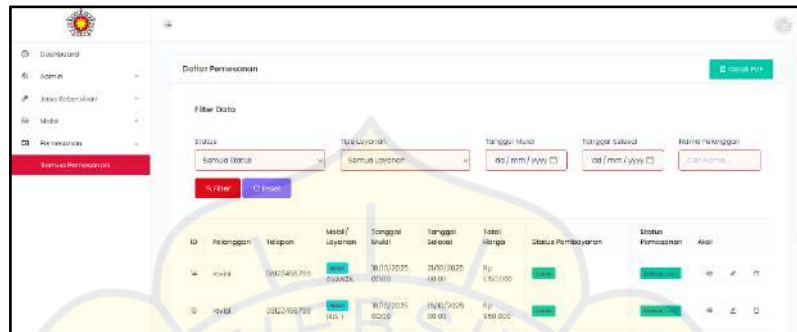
Dashboard
Admin
Jasa Kebersihan
Mobil
Pemesanan
Semua Pemesanan

Daftar Pemesanan
Cetak PDF

Filter Data

Status
Semua Status
Tipe Layanan
Semua Layanan
Tanggal Mulai
dd/mm/yyyy
Tanggal Selesai
dd/mm/yyyy
Nama Pelanggan
Cari nama...

Filter
Reset

| ID | Pelanggan | Telepon | Mobil/ Layanan | Tanggal Mulai | Tanggal Selesai | Total Harga | Status Pembayaran | Status Pemesanan | Aksi |
|---|---|---|---|---|---|---|---|---|---|
| 14 | ravikl | 08123456789 | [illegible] AVANZA | 18/10/2025 00:00 | 21/10/2025 00:00 | Rp 1.150.000 | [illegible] | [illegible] | |
| 13 | ravikl | 08123456789 | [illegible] BUS 1 | 18/10/2025 02:00 | 19/10/2025 00:00 | Rp 950.000 | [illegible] | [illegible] | |